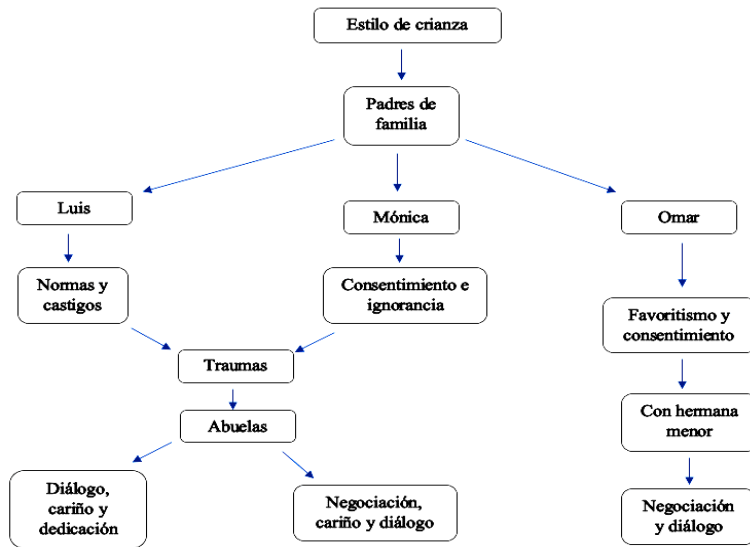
Estilo de crianza

Padres de familia

Luis

Mónica

Omar

Normas y castigos

Consentimiento e ignorancia

Favoritismo y consentimiento

Traumas

Abuelas

Con hermana menor

Diálogo, cariño y dedicación

Negociación, cariño y diálogo

Negociación y diálogo